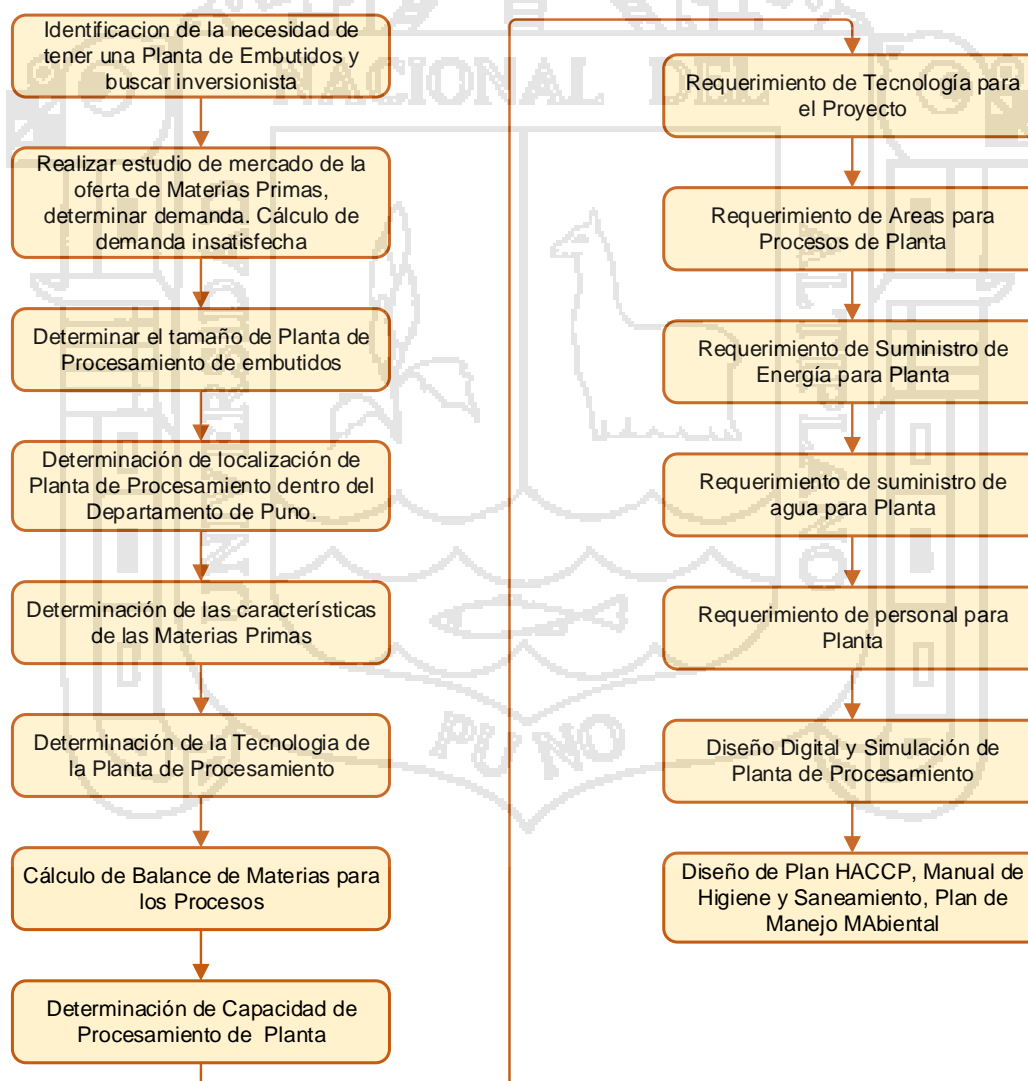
Identificacion de la necesidad de tener una Planta de Embutidos y buscar inversionista

Realizar estudio de mercado de la oferta de Materias Primas, determinar demanda. Cálculo de demanda insatisfecha

Determinar el tamaño de Planta de Procesamiento de embutidos

Determinación de localización de Planta de Procesamiento dentro del Departamento de Puno.

Determinación de las características de las Materias Primas

Determinación de la Tecnologia de la Planta de Procesamiento

Cálculo de Balance de Materias para los Procesos

Determinación de Capacidad de Procesamiento de Planta

Requerimiento de Tecnología para el Proyecto

Requerimiento de Areas para Procesos de Planta

Requerimiento de Suministro de Energía para Planta

Requerimiento de suministro de agua para Planta

Requerimiento de personal para Planta

Diseño Digital y Simulación de Planta de Procesamiento

Diseño de Plan HACCP, Manual de Higiene y Saneamiento, Plan de Manejo MAbiental